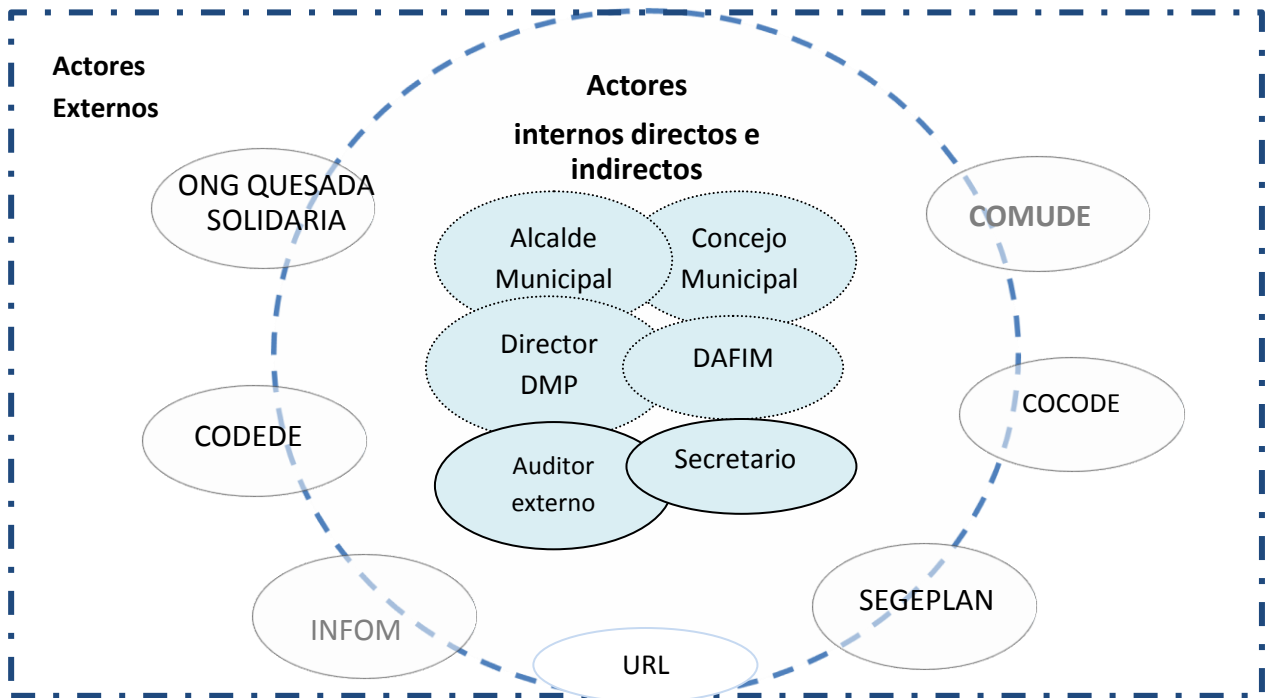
Actores Externos

Actores internos directos e indirectos

ONG QUESADA SOLIDARIA

COMUDE

Alcalde Municipal

Concejo Municipal

Director DMP

DAFIM

COCODE

CODEDE

Auditor externo

Secretario

INFOM

SEGEPLAN

URL